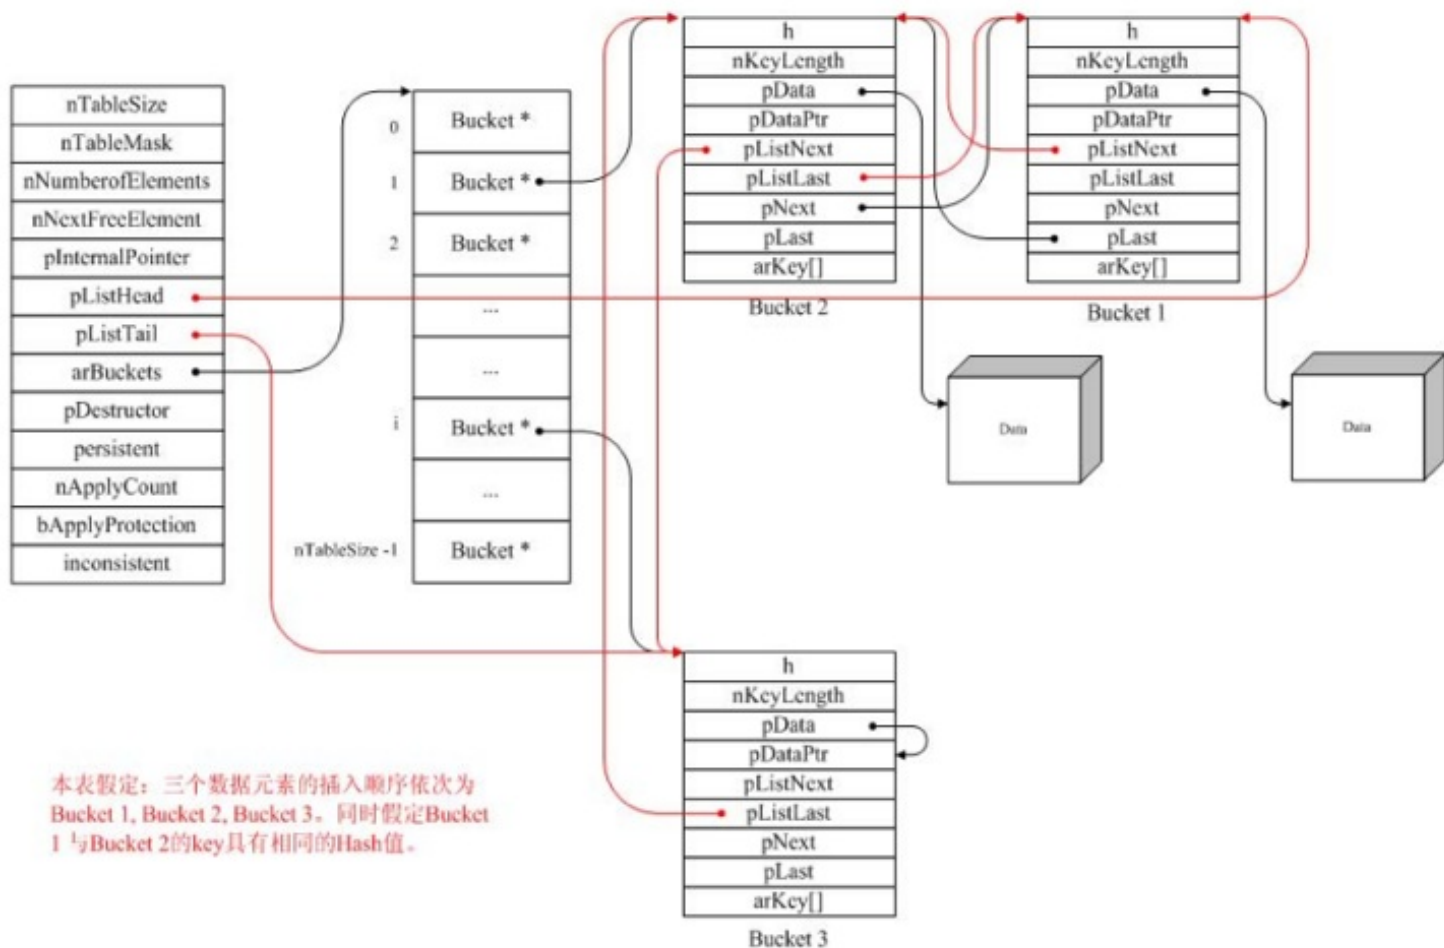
nTableSize
nTableMask
nNumberofElements
nNextFreeElement
pInternalPointer
pListHead
pListTail
arBuckets
pDestructor
persistent
nApplyCount
bApplyProtection
inconsistent

0 Bucket *
1 Bucket *
2 Bucket *
...
...
i Bucket *
...
nTableSize -1 Bucket *

h
nKeyLength
pData
pDataPtr
pListNext
pListLast
pNext
pLast
arKey[]
Bucket 2

h
nKeyLength
pData
pDataPtr
pListNext
pListLast
pNext
pLast
arKey[]
Bucket 1

Data

Data

h
nKeyLength
pData
pDataPtr
pListNext
pListLast
pNext
pLast
arKey[]
Bucket 3

本表假定：三个数据元素的插入顺序依次为Bucket 1, Bucket 2, Bucket 3。同时假定Bucket 1 与Bucket 2的key具有相同的Hash值。